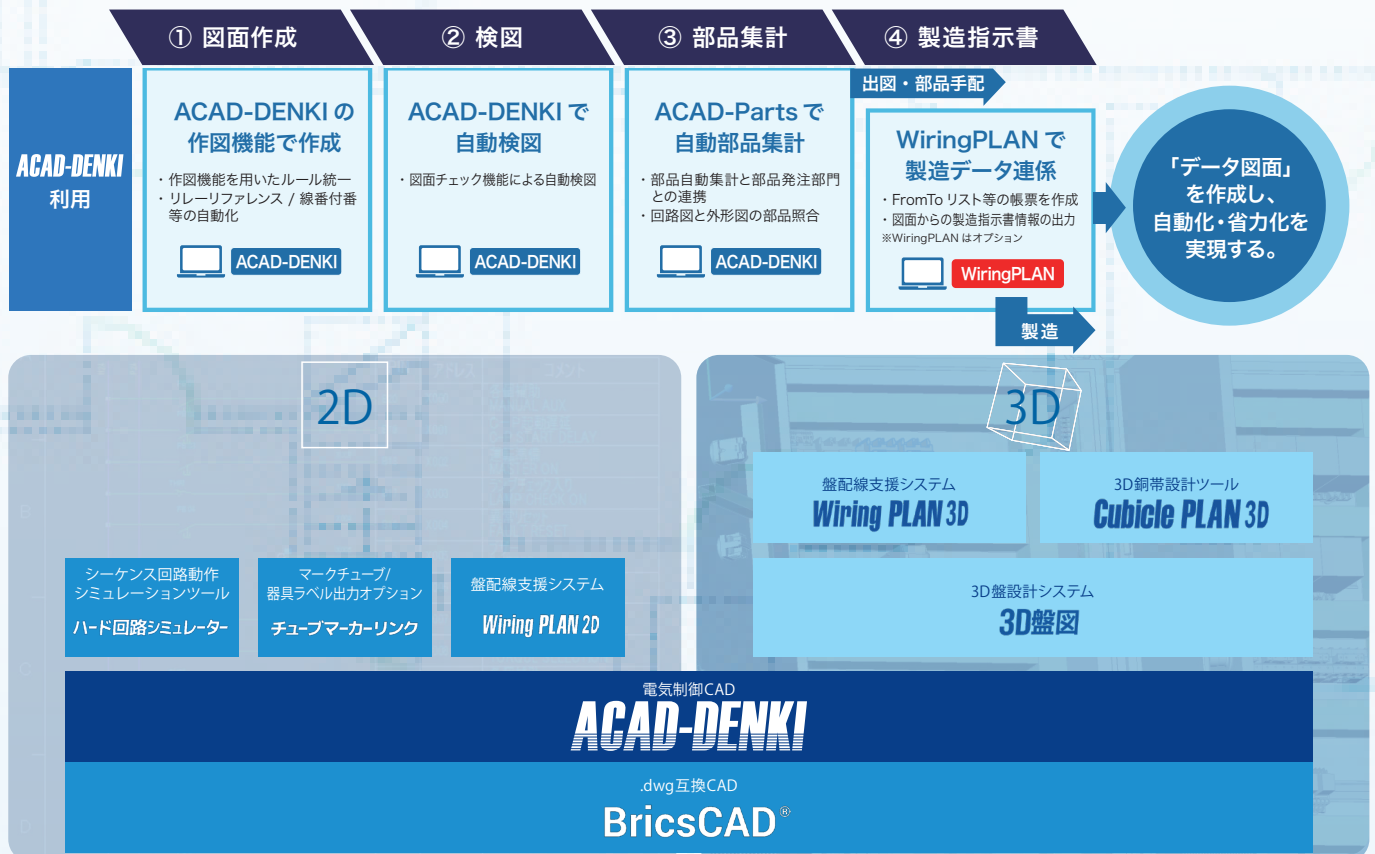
① 図面作成

② 検図

③ 部品集計

④ 製造指示書

ACAD-DENKI
利用

ACAD-DENKI の
作図機能で作成

・作図機能を用いたルール統一
・リレーリファレンス / 線番付番等の自動化

ACAD-DENKI

ACAD-DENKI で
自動検図

・図面チェック機能による自動検図

ACAD-DENKI

ACAD-Parts で
自動部品集計

・部品自動集計と部品発注部門との連携
・回路図と外形図の部品照合

ACAD-DENKI

出図・部品手配

WiringPLAN で
製造データ連係

・FromTo リスト等の帳票を作成
・図面からの製造指示書情報の出力
※WiringPLAN はオプション

WiringPLAN

製造

「データ図面」
を作成し、
自動化・省力化を
実現する。

2D

3D

盤配線支援システム
Wiring PLAN 3D

3D銅帯設計ツール
Cubicle PLAN 3D

3D盤設計システム
3D盤図

シーケンス回路動作
シミュレーションツール
ハード回路シミュレーター

マークチューブ/
器具ラベル出力オプション
チューブマーカーリンク

盤配線支援システム
Wiring PLAN 2D

電気制御CAD
ACAD-DENKI

.dwg互換CAD
BricsCAD®